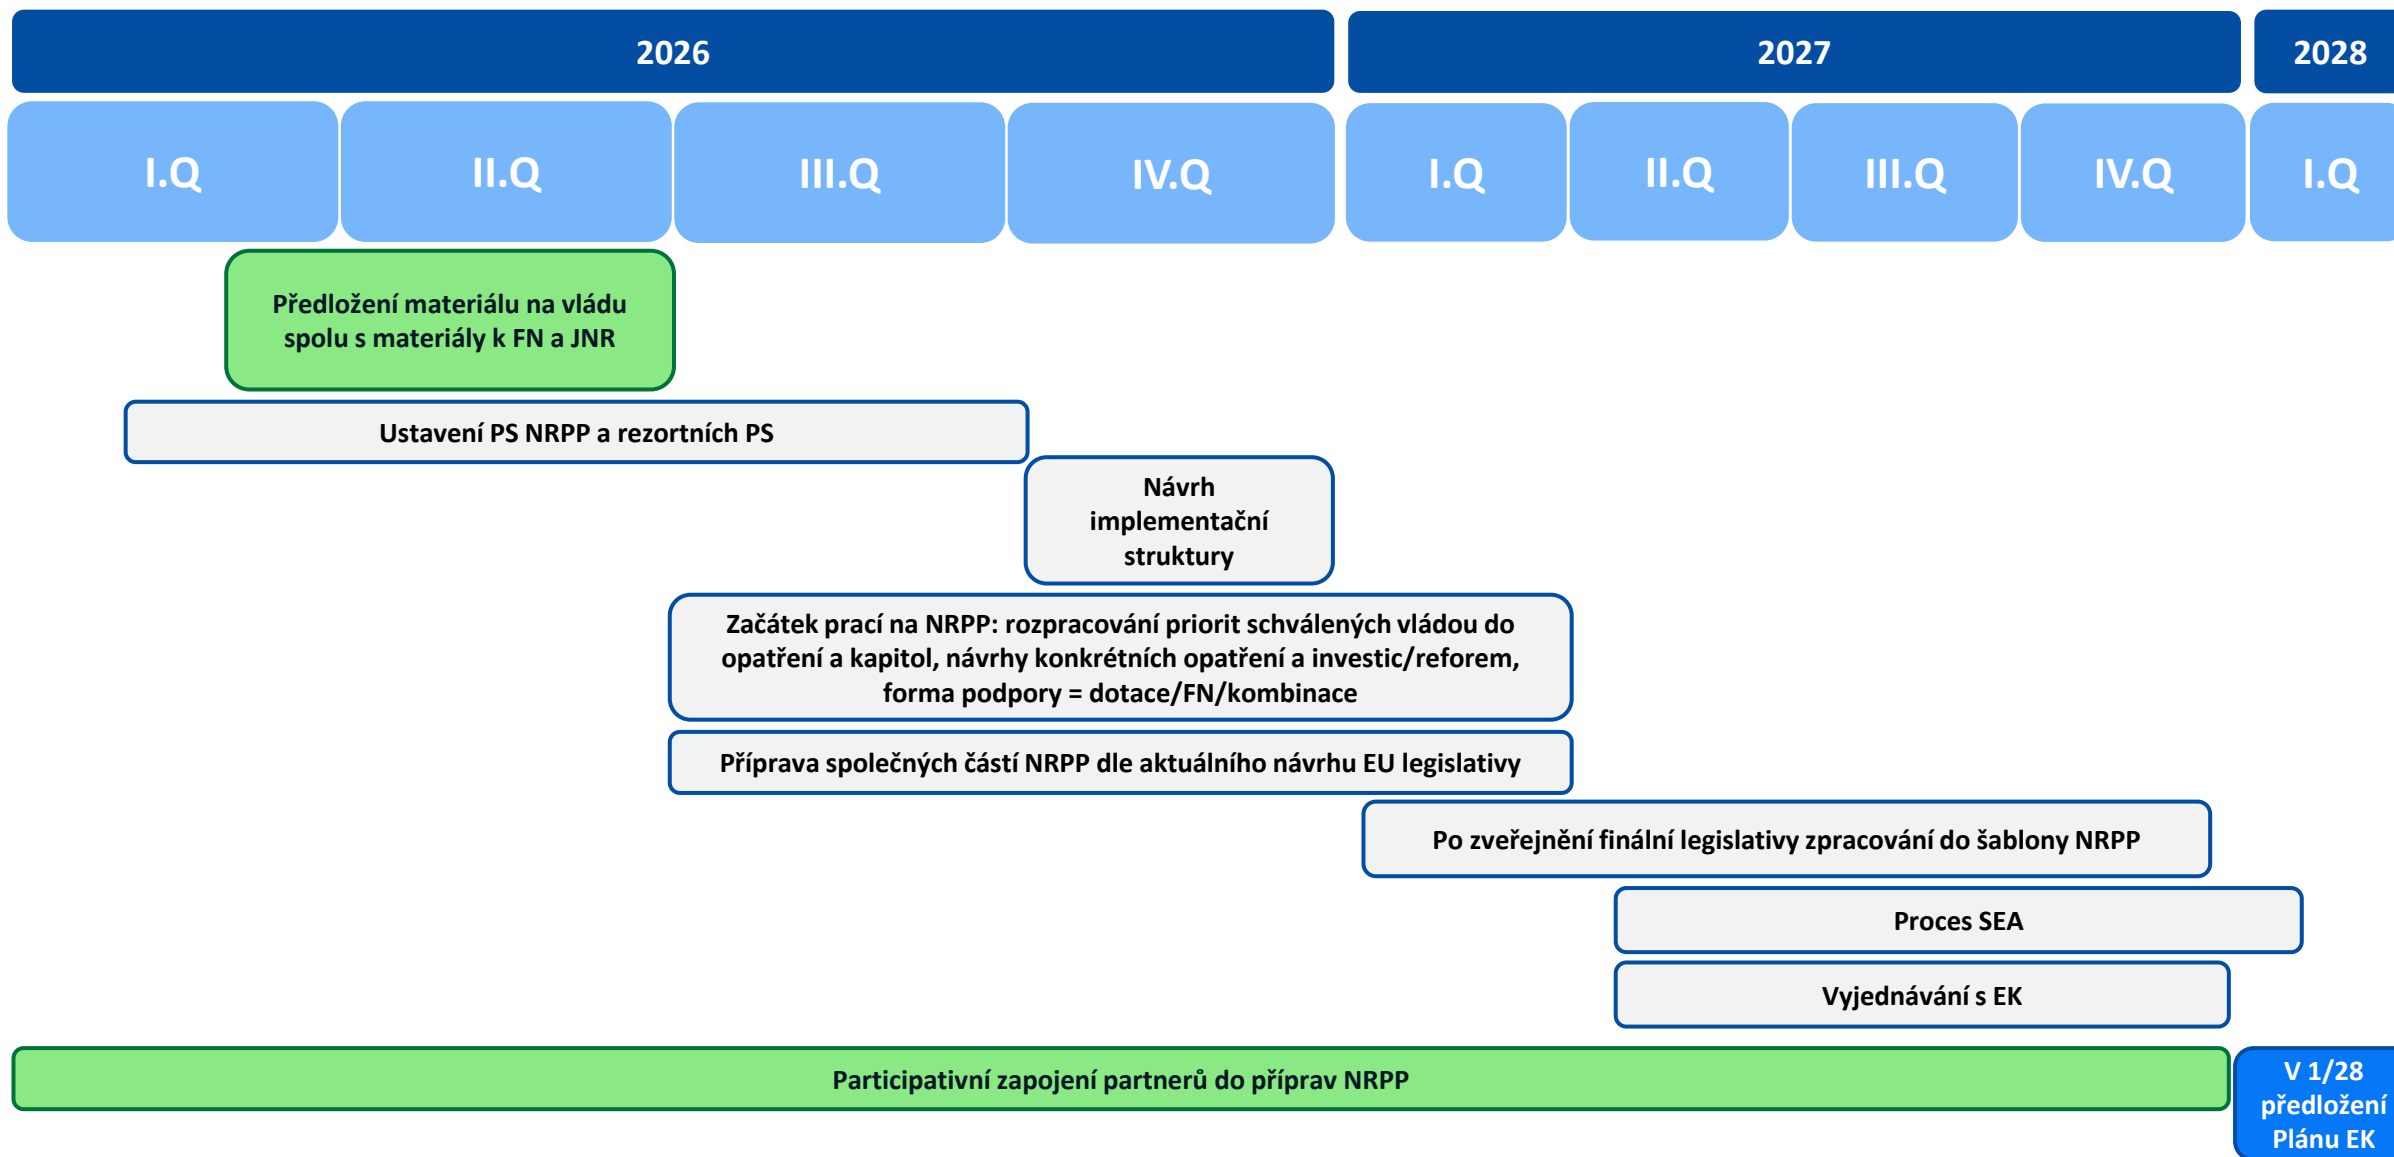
2026

2027

2028

I.Q

II.Q

III.Q

IV.Q

I.Q

II.Q

III.Q

IV.Q

I.Q

Předložení materiálu na vládu spolu s materiály k FN a JNR

Ustavení PS NRPP a rezortních PS

Návrh implementační struktury

Začátek prací na NRPP: rozpracování priorit schválených vládou do opatření a kapitol, návrhy konkrétních opatření a investic/reforem, forma podpory = dotace/FN/kombinace

Příprava společných částí NRPP dle aktuálního návrhu EU legislativy

Po zveřejnění finální legislativy zpracování do šablony NRPP

Proces SEA

Vyjednávání s EK

Participativní zapojení partnerů do příprav NRPP

V 1/28 předložení Plánu EK